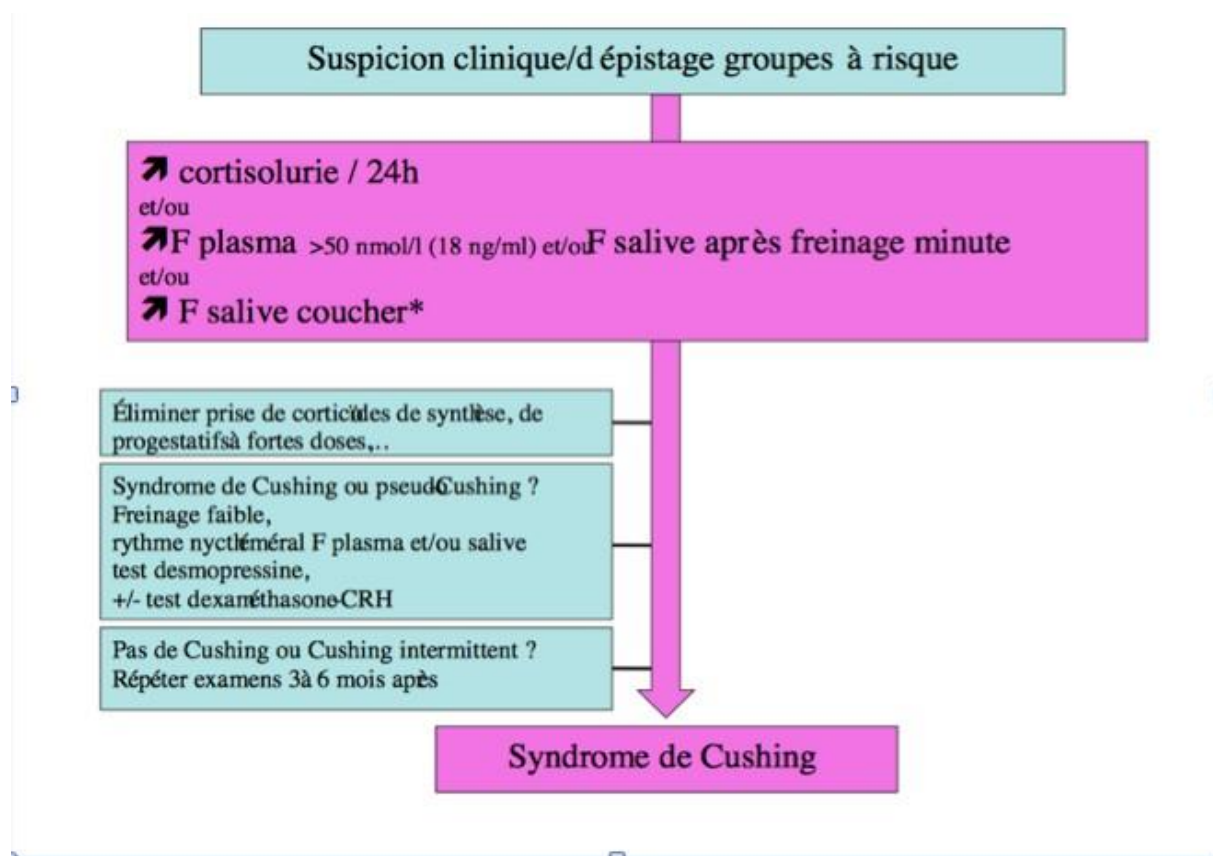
Suspicion clinique/d épistage groupes à risque

↗ cortisolurie / 24h
et/ou
↗F plasma >50 nmol/l (18 ng/ml) et/ouF salive après freinage minute
et/ou
↗ F salive coucher*

Éliminer prise de corticïdes de synthèse, de progestatifsà fortes doses,..

Syndrome de Cushing ou pseudCushing ?
Freinage faible,
rythme nycthéméral F plasma et/ou salive
test desmopressine,
+/- test dexaméthasone-CRH

Pas de Cushing ou Cushing intermittent ?
Répéter examens 3à 6 mois après

Syndrome de Cushing